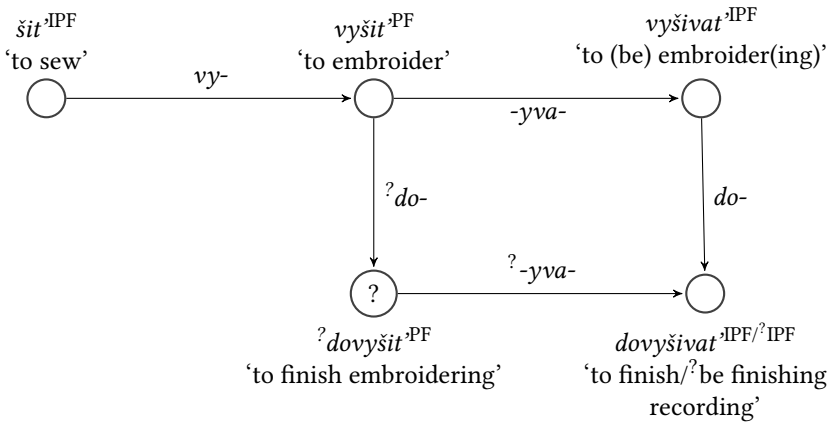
*šit*’$^{\text{IPF}}$
‘to sew’

*vy-*

*vyšit*’$^{\text{PF}}$
‘to embroider’

*-yva-*

*vyšivat*’$^{\text{IPF}}$
‘to (be) embroider(ing)’

$^{?}$*do-*

*do-*

?

$^{?}$*-yva-*

$^{?}$*dovyšit*’$^{\text{PF}}$
‘to finish embroidering’

*dovyšivat*’$^{\text{IPF}/^{?}\text{IPF}}$
‘to finish/$^{?}$be finishing recording’